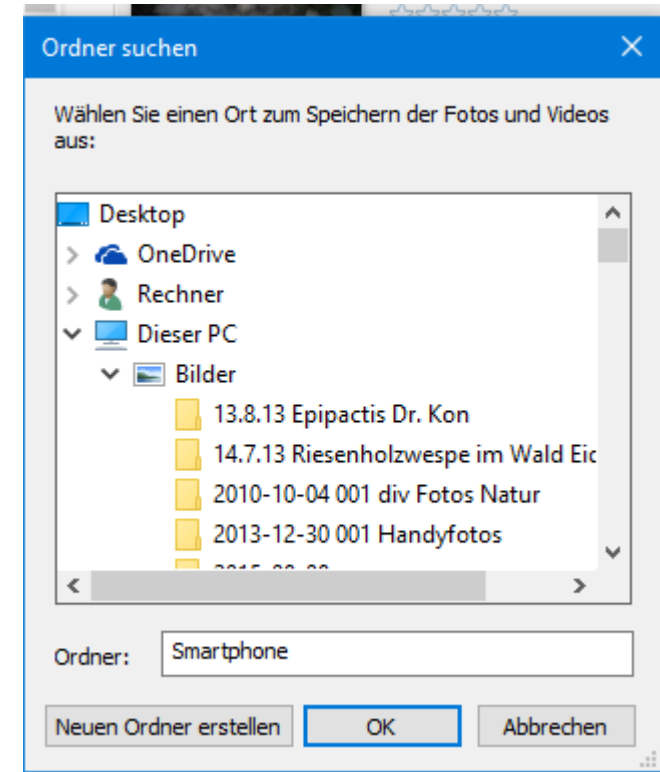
Ordner suchen

Wählen Sie einen Ort zum Speichern der Fotos und Videos aus:

Desktop
OneDrive
Rechner
Dieser PC
Bilder
13.8.13 Epipactis Dr. Kon
14.7.13 Riesenholzwespe im Wald Eic
2010-10-04 001 div Fotos Natur
2013-12-30 001 Handyfotos
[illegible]

Ordner: Smartphone

Neuen Ordner erstellen
OK
Abbrechen